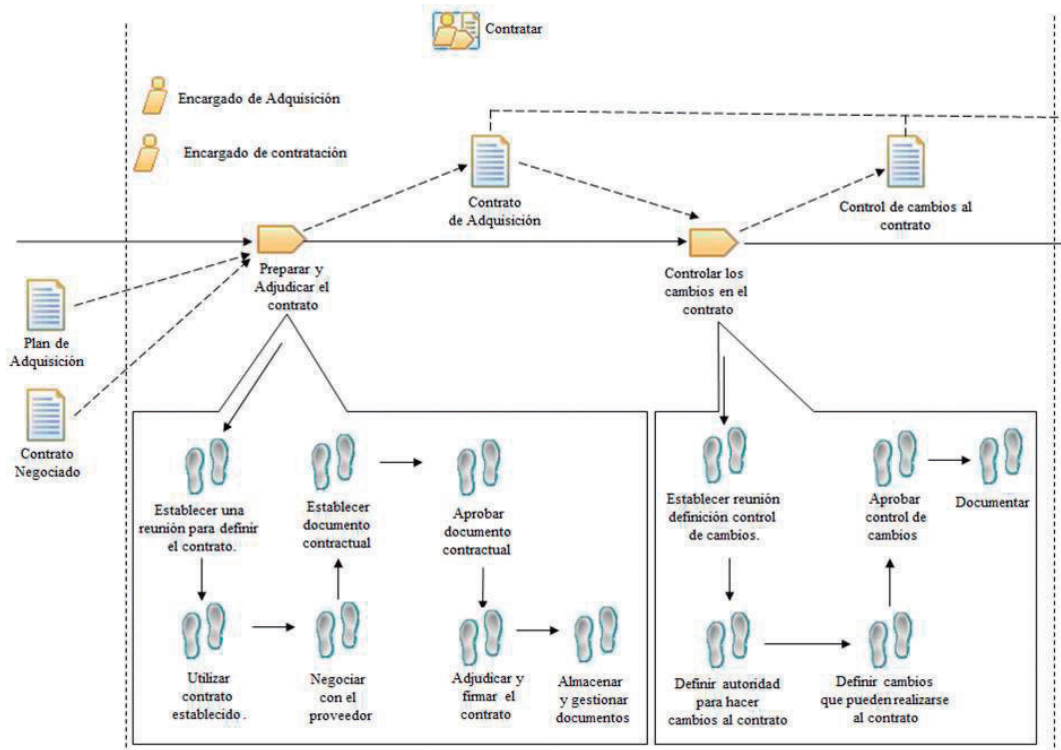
Contratar

Encargado de Adquisición

Encargado de contratación

Contrato de Adquisición

Control de cambios al contrato

Preparar y Adjudicar el contrato

Controlar los cambios en el contrato

Plan de Adquisición

Contrato Negociado

Establecer una reunión para definir el contrato.

Establecer documento contractual

Aprobar documento contractual

Utilizar contrato establecido.

Negociar con el proveedor

Adjudicar y firmar el contrato

Almacenar y gestionar documentos

Establecer reunión definición control de cambios.

Aprobar control de cambios

Documentar

Definir autoridad para hacer cambios al contrato

Definir cambios que pueden realizarse al contrato